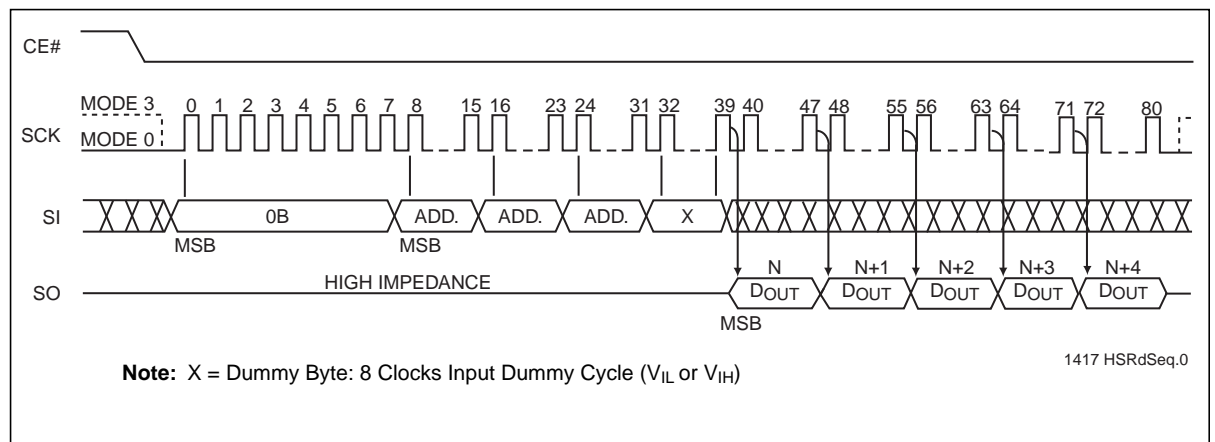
CE#

MODE 3 0 1 2 3 4 5 6 7 8 15 16 23 24 31 32 39 40 47 48 55 56 63 64 71 72 80

SCK MODE 0

SI 0B ADD. ADD. ADD. X

MSB MSB

N N+1 N+2 N+3 N+4

SO HIGH IMPEDANCE DOUT DOUT DOUT DOUT DOUT

MSB

**Note:** X = Dummy Byte: 8 Clocks Input Dummy Cycle ($V_{IL}$ or $V_{IH}$)

1417 HSRdSeq.0